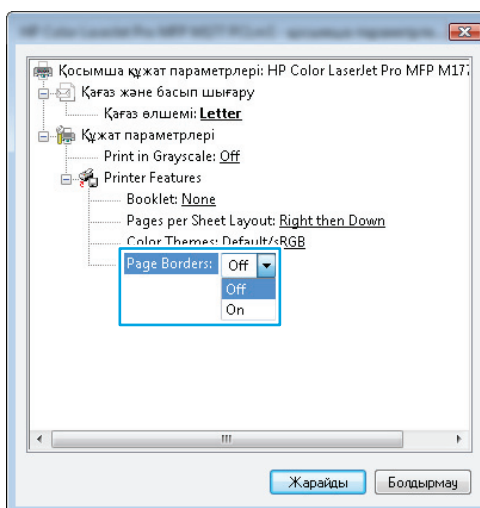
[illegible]

Қосымша құжат параметрлері: HP Color LaserJet Pro MFP M17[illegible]

Қағаз және басып шығару

Қағаз өлшемі: Letter

Құжат параметрлері

Print in Grayscale: Off

Printer Features

Booklet: None

Pages per Sheet Layout: Right then Down

Color Themes: Default/sRGB

Page Borders: Off

Off

On

Жарайды

Болдырмау